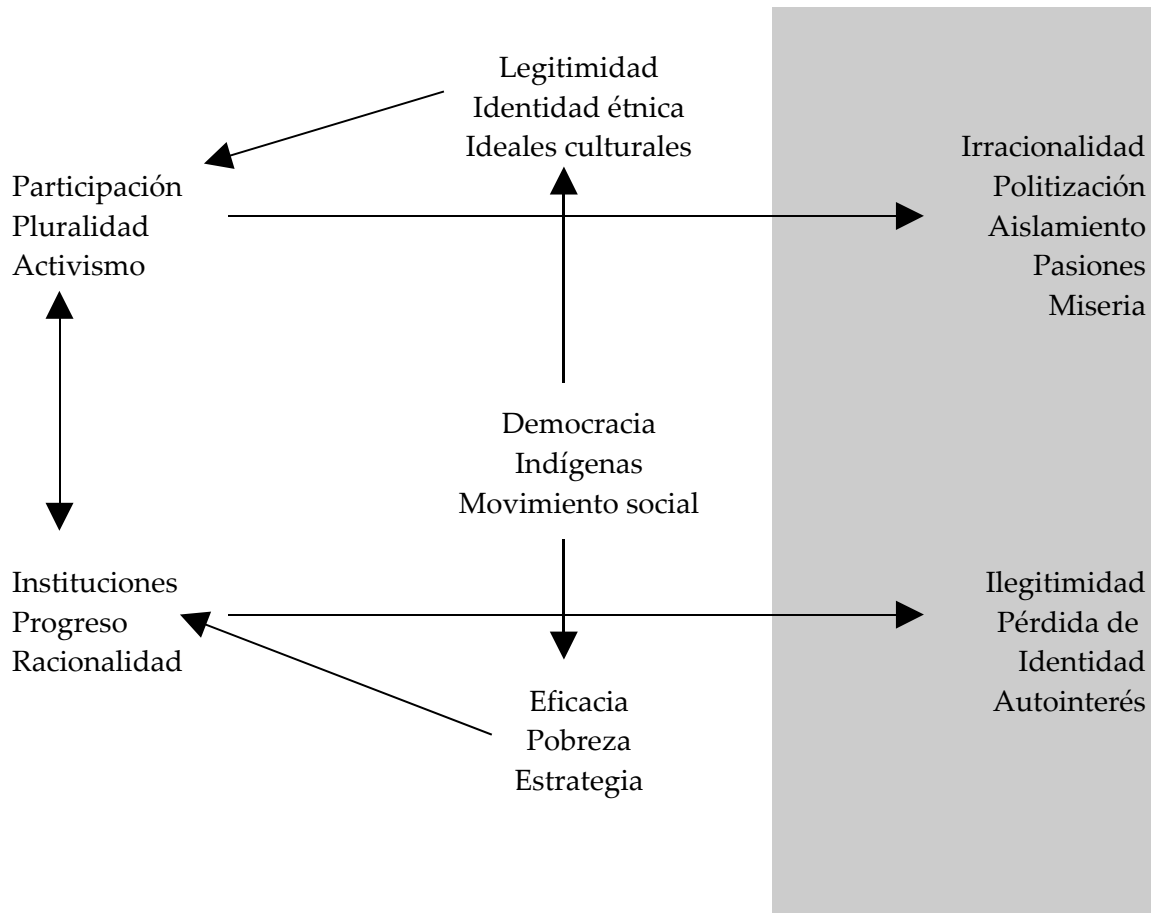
Legitimidad
Identidad étnica
Ideales culturales

Participación
Pluralidad
Activismo

Irracionalidad
Politización
Aislamiento
Pasiones
Miseria

Democracia
Indígenas
Movimiento social

Instituciones
Progreso
Racionalidad

Ilegitimidad
Pérdida de
Identidad
Autointerés

Eficacia
Pobreza
Estrategia